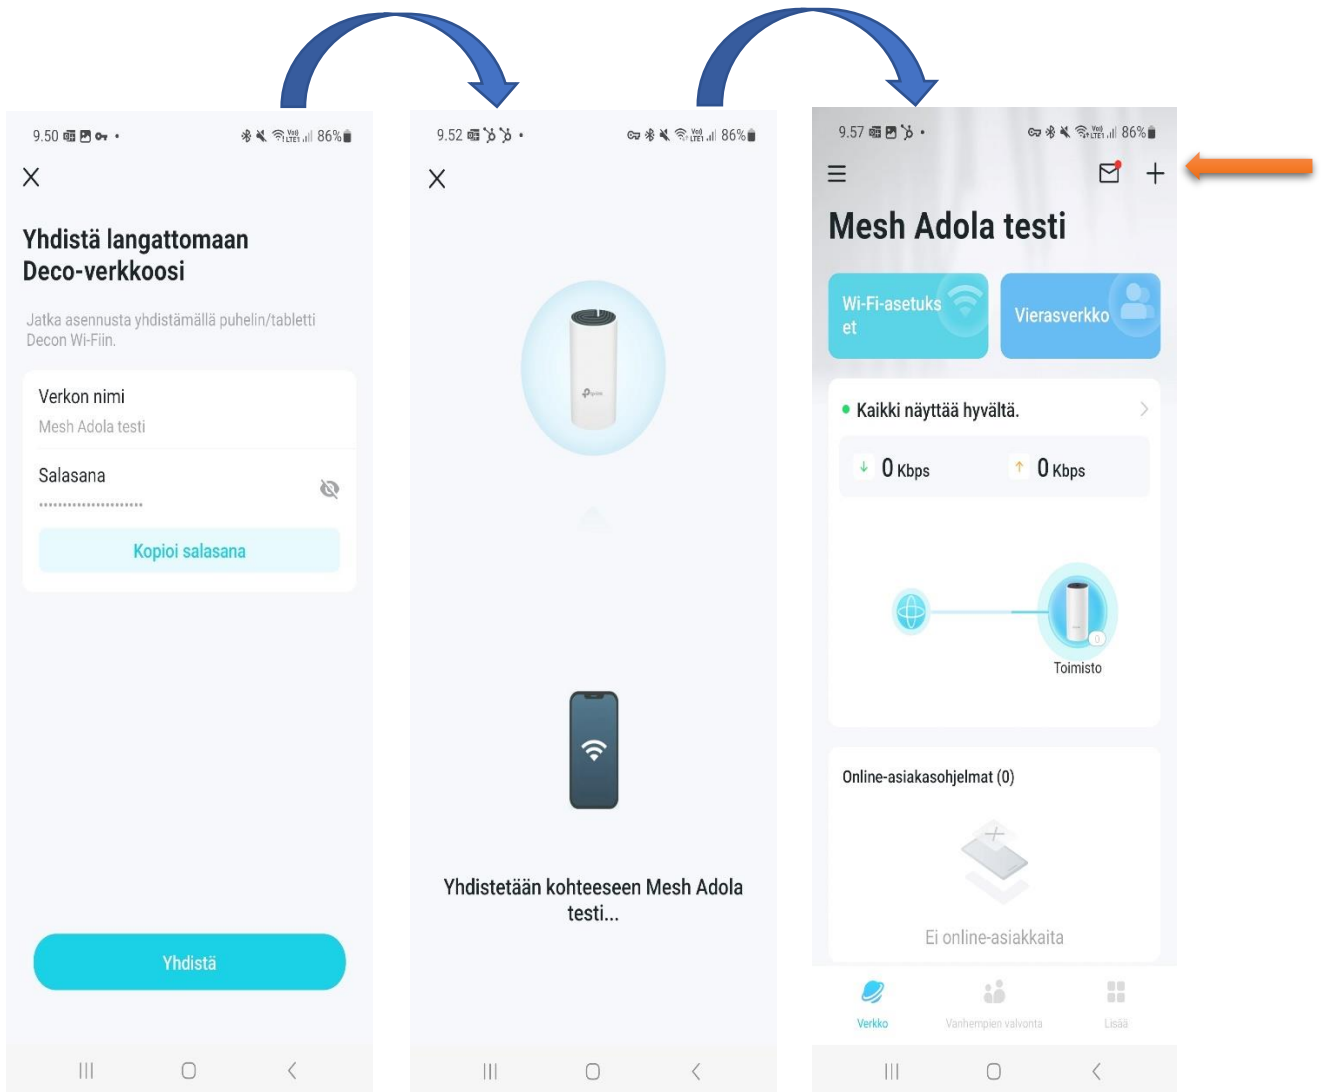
9.50 86%

Yhdistä langattomaan Deco-verkkoosi

Jatka asennusta yhdistämällä puhelin/tabletti Decon Wi-Fiin.

Verkon nimi
Mesh Adola testi

Salasana
......................

Kopioi salasana

Yhdistä

9.52 86%

Yhdistetään kohteeseen Mesh Adola testi...

9.57 86%

Mesh Adola testi

Wi-Fi-asetukset

Vierasverkko

Kaikki näyttää hyvältä.

0 Kbps

0 Kbps

Toimisto

Online-asiakasohjelmat (0)

Ei online-asiakkaita

Verkko

Vanhempien valvonta

Lisää